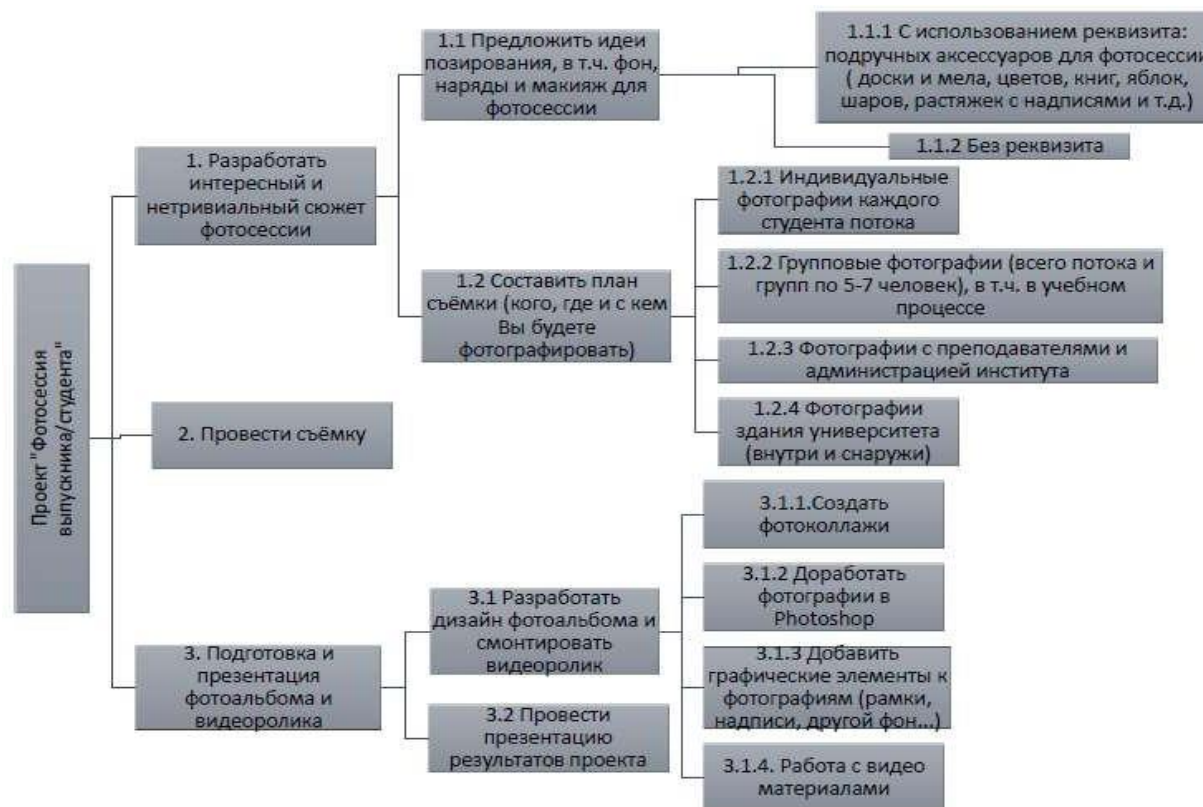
Проект "Фотосессия выпускника/студента"

1. Разработать интересный и нетривиальный сюжет фотосессии

1.1 Предложить идеи позирования, в т.ч. фон, наряды и макияж для фотосессии

1.1.1 С использованием реквизита: подручных аксессуаров для фотосессии ( доски и мела, цветов, книг, яблок, шаров, растяжек с надписями и т.д.)

1.1.2 Без реквизита

1.2 Составить план съёмки (кого, где и с кем Вы будете фотографировать)

1.2.1 Индивидуальные фотографии каждого студента потока

1.2.2 Групповые фотографии (всего потока и групп по 5-7 человек), в т.ч. в учебном процессе

1.2.3 Фотографии с преподавателями и администрацией института

1.2.4 Фотографии здания университета (внутри и снаружи)

2. Провести съёмку

3. Подготовка и презентация фотоальбома и видеоролика

3.1 Разработать дизайн фотоальбома и смонтировать видеоролик

3.1.1.Создать фотоколлажи

3.1.2 Доработать фотографии в Photoshop

3.1.3 Добавить графические элементы к фотографиям (рамки, надписи, другой фон...)

3.1.4. Работа с видео материалами

3.2 Провести презентацию результатов проекта